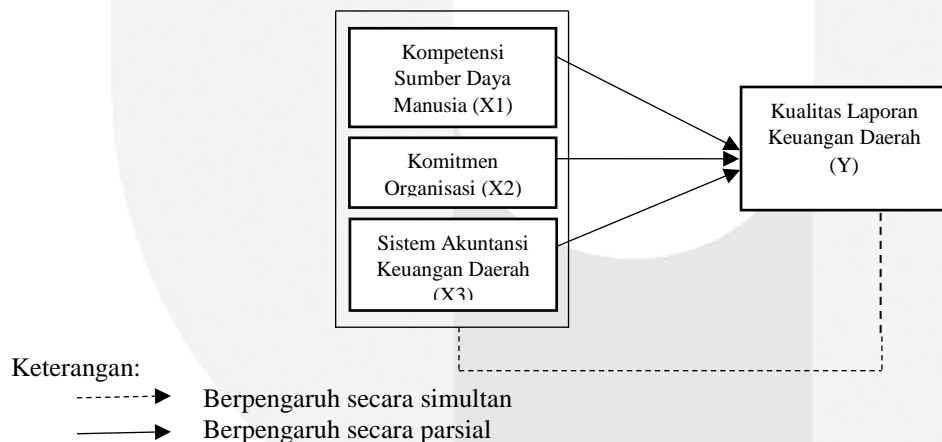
Kompetensi Sumber Daya Manusia (X1)

Komitmen Organisasi (X2)

Sistem Akuntansi Keuangan Daerah (X3)

Kualitas Laporan Keuangan Daerah (Y)

Keterangan:

Berpengaruh secara simultan

Berpengaruh secara parsial